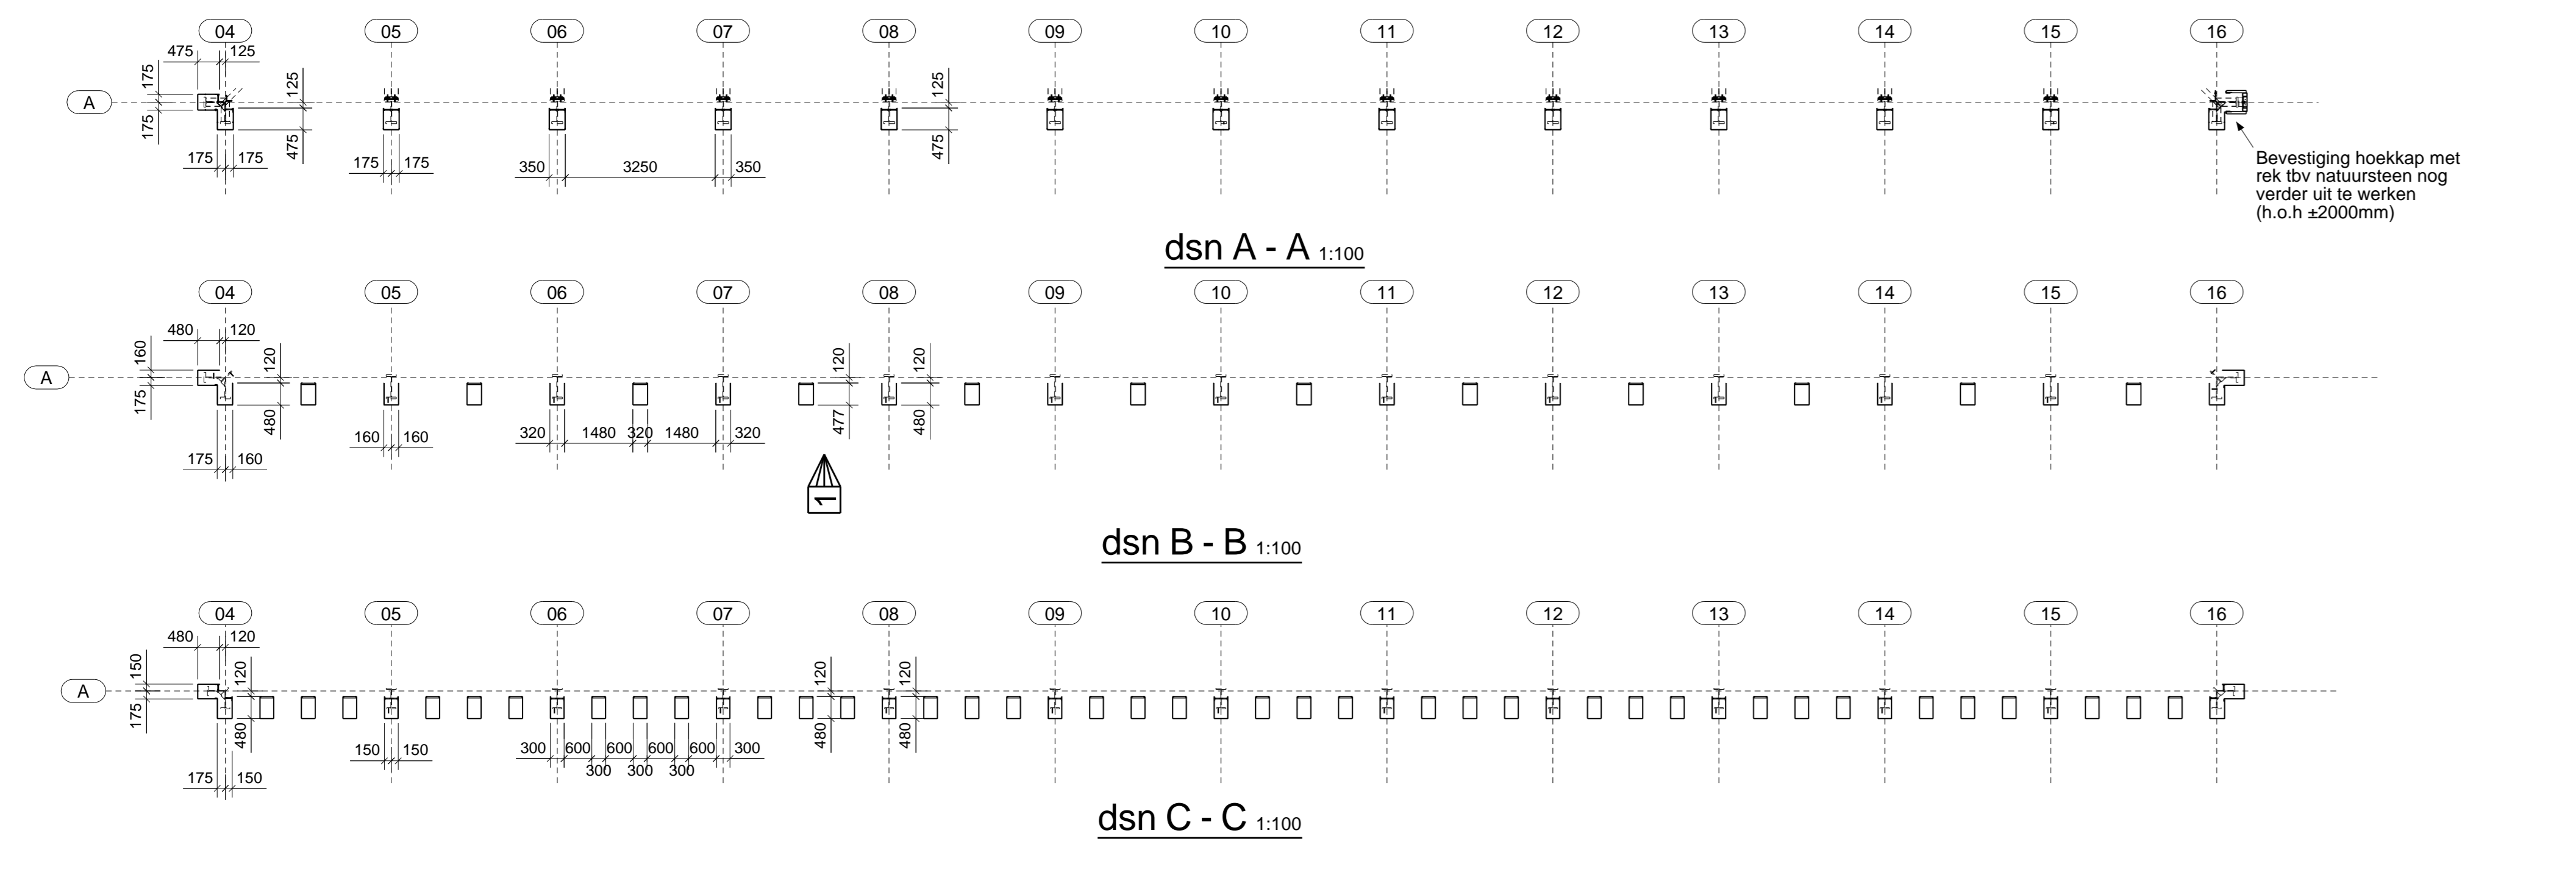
04 05 06 07 08 09 10 11 12 13 14 15 16

A

475 125
175
175
125
475
175 175
175 175
350 3250 350
125
475

Bevestiging hoekkap met rek tbv natuursteen nog verder uit te werken (h.o.h ±2000mm)

dsn A - A 1:100

04 05 06 07 08 09 10 11 12 13 14 15 16

A

480 120
160
175
120
480
175 160
160 160
320 1480 320 1480 320
120
477
120
480

1

dsn B - B 1:100

04 05 06 07 08 09 10 11 12 13 14 15 16

A

480 120
150
175
120
480
175 150
150 150
300 600 600 600 600 300
300 300 300
120
480
120
480

dsn C - C 1:100